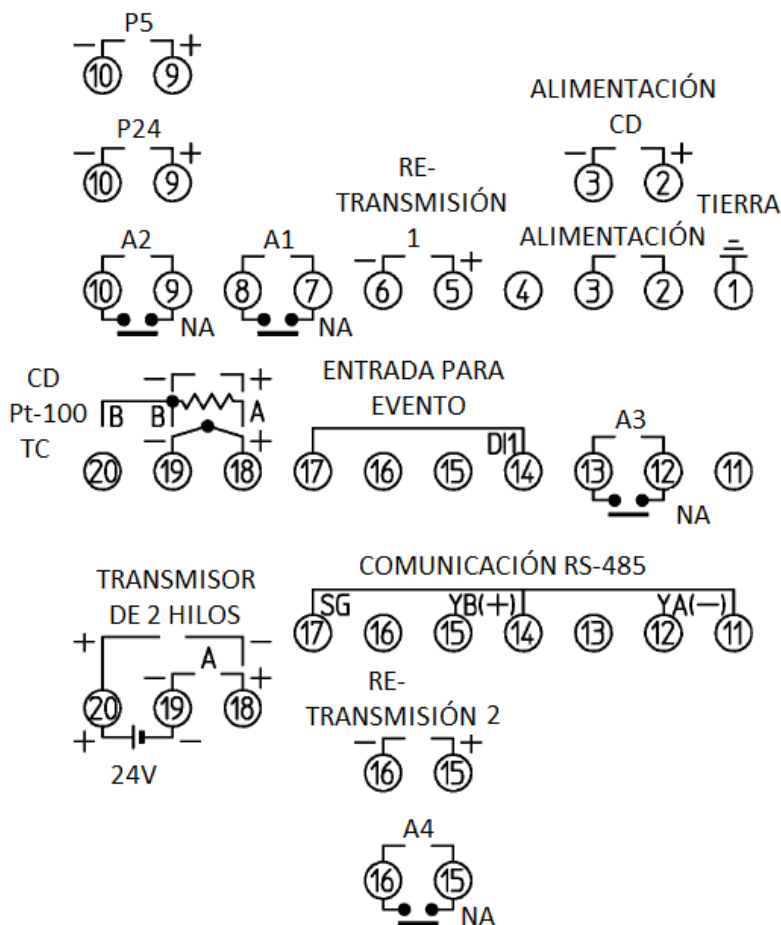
P5
− +
10 9

P24
− +
10 9

ALIMENTACIÓN
CD
− +
3 2

RE-
TRANSMISIÓN
1

TIERRA

A2
10 9
NA

A1
8 7
NA

− +
6 5

4

ALIMENTACIÓN
3 2

1

CD
Pt-100
TC

− +
B B A
− +
20 19 18

ENTRADA PARA
EVENTO
DI1
17 16 15 14

A3
13 12
NA

11

TRANSMISOR
DE 2 HILOS
+ −
A
− +
20 19 18
+ −
24V

COMUNICACIÓN RS-485
SG YB(+) YA(−)
17 16 15 14 13 12 11

RE-
TRANSMISIÓN 2
− +
16 15

A4
16 15
NA